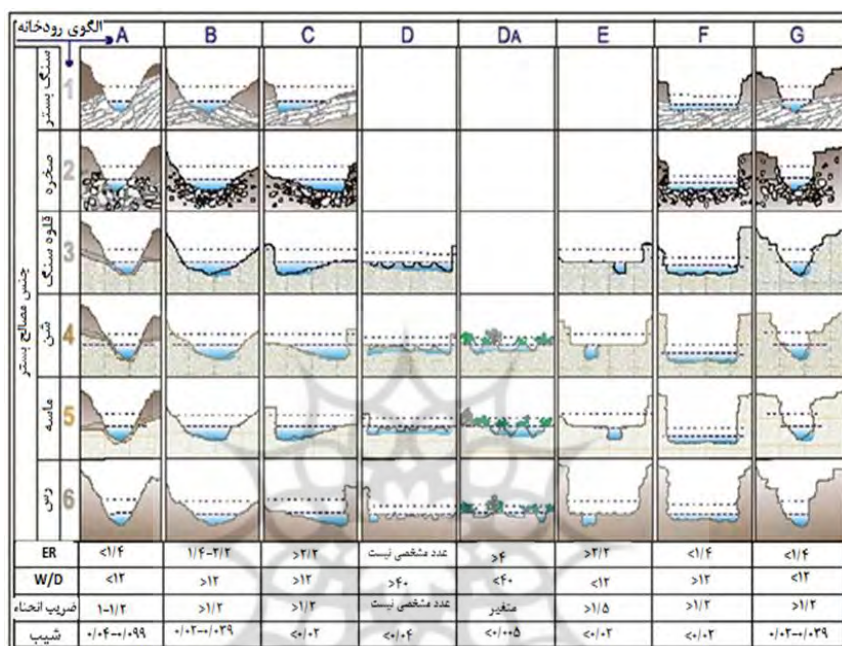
الگوی رودخانه A B C D DA E F G

جنس مصالح بستر

سنگ بستر 1

صخره 2

قلوه سنگ 3

شن 4

ماسه 5

رس 6

| | A | B | C | D | DA | E | F | G |
|---|---|---|---|---|---|---|---|---|
| ER | <۱/۴ | ۱/۴-۲/۲ | >۲/۲ | عدد مشخصی نیست | >۴ | >۲/۲ | <۱/۴ | <۱/۴ |
| W/D | <۱۲ | >۱۲ | >۱۲ | >۴۰ | <۴۰ | <۱۲ | >۱۲ | <۱۲ |
| ضریب انحنا | ۱-۱/۲ | >۱/۲ | >۱/۲ | عدد مشخصی نیست | متغیر | >۱/۵ | >۱/۲ | >۱/۲ |
| شیب | ۰/۰۴-۰/۰۹۹ | ۰/۰۲-۰/۰۳۹ | <۰/۰۲ | <۰/۰۴ | <۰/۰۰۵ | <۰/۰۲ | <۰/۰۲ | ۰/۰۲-۰/۰۳۹ |